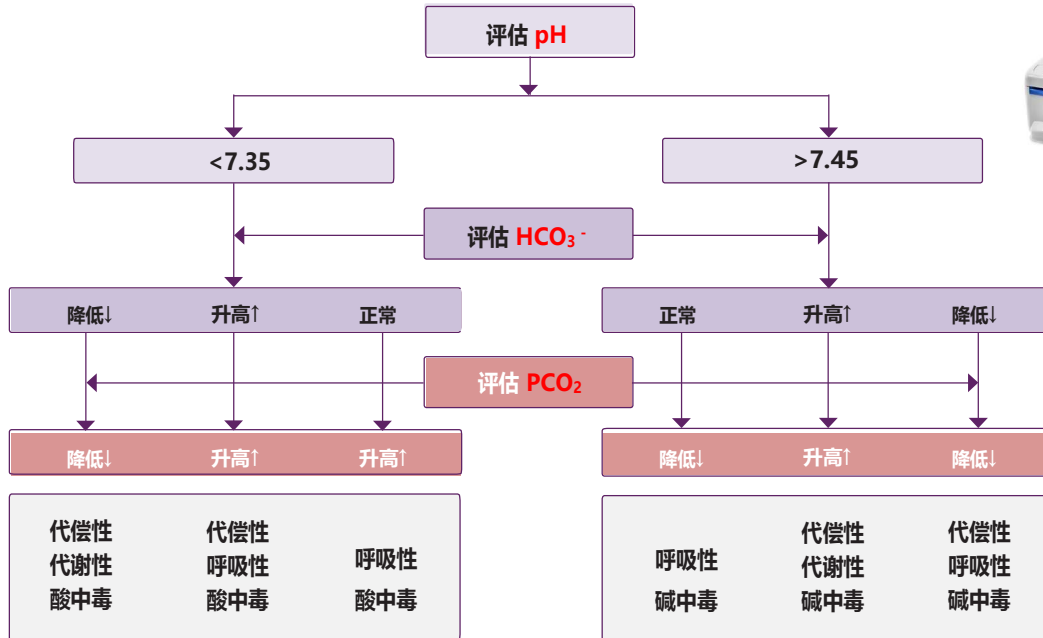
评估 pH

<7.35

>7.45

评估 $HCO_3^-$

降低↓ 升高↑ 正常

正常 升高↑ 降低↓

评估 $PCO_2$

降低↓ 升高↑ 升高↑

降低↓ 升高↑ 降低↓

代偿性
代谢性
酸中毒

代偿性
呼吸性
酸中毒

呼吸性
酸中毒

呼吸性
碱中毒

代偿性
代谢性
碱中毒

代偿性
呼吸性
碱中毒